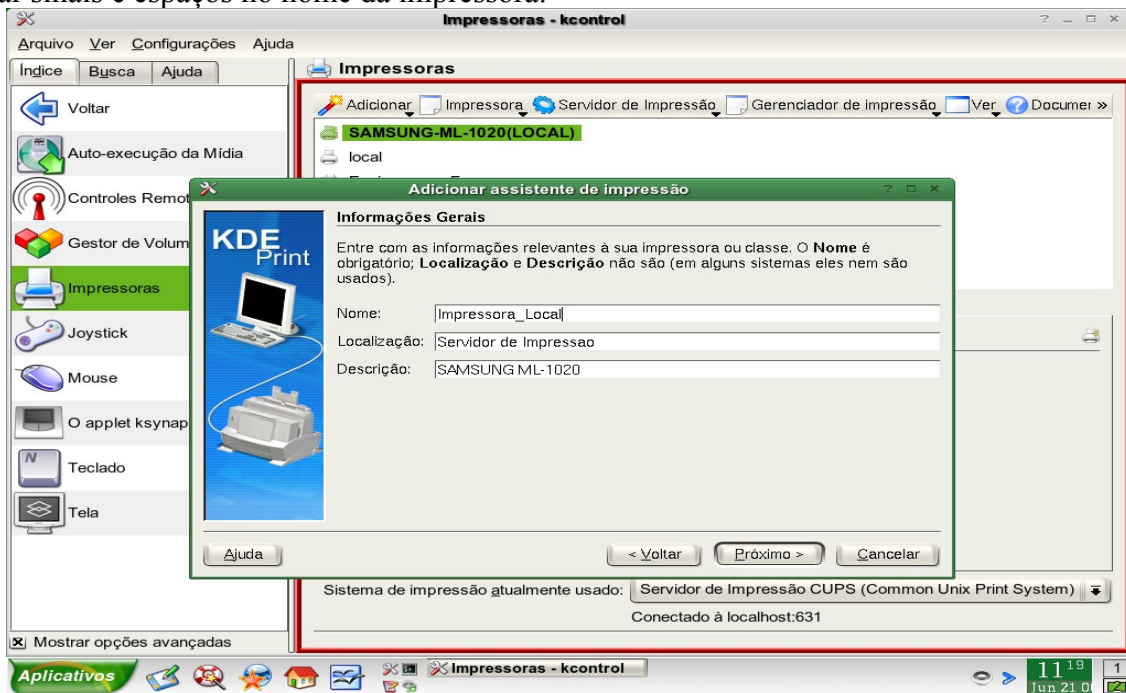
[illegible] sinais e espaços no nome da impressora.

Impressoras - kcontrol

Arquivo Ver Configurações Ajuda

Índice Busca Ajuda

Voltar
Auto-execução da Mídia
Controles Remot
Gestor de Volum
Impressoras
Joystick
Mouse
O applet ksynap
Teclado
Tela

Mostrar opções avançadas

Impressoras

Adicionar Impressora Servidor de Impressão Gerenciador de impressão Ver Documer »

SAMSUNG-ML-1020(LOCAL)
local

Adicionar assistente de impressão

KDE Print

Informações Gerais

Entre com as informações relevantes à sua impressora ou classe. O **Nome** é obrigatório; **Localização** e **Descrição** não são (em alguns sistemas eles nem são usados).

Nome: Impressora_Local
Localização: Servidor de Impressao
Descrição: SAMSUNG ML-1020

Ajuda
< Voltar
Próximo >
Cancelar

Sistema de impressão atualmente usado: Servidor de Impressão CUPS (Common Unix Print System)

Conectado à localhost:631

Aplicativos
Impressoras - kcontrol
11 19
Jun 21 0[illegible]
1